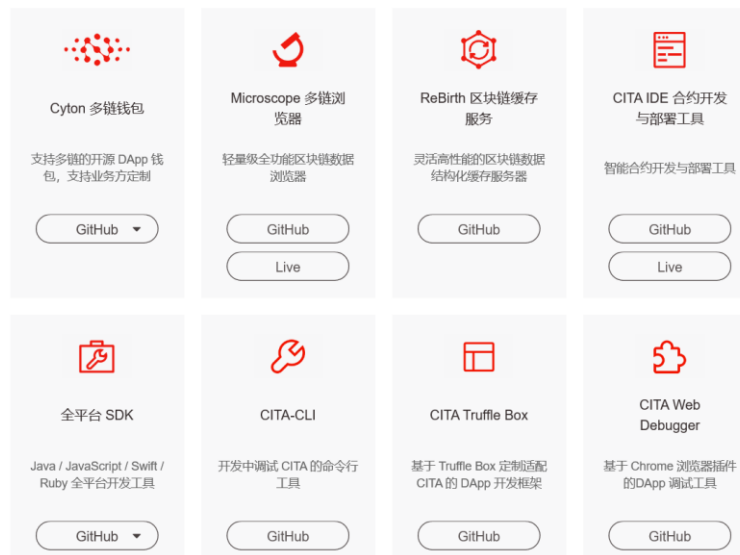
Cyton 多链钱包

支持多链的开源 DApp 钱包，支持业务方定制

GitHub

Microscope 多链浏览器

轻量级全功能区块链数据浏览器

GitHub

Live

ReBirth 区块链缓存服务

灵活高性能的区块链数据结构化缓存服务器

GitHub

CITA IDE 合约开发与部署工具

智能合约开发与部署工具

GitHub

Live

全平台 SDK

Java / JavaScript / Swift / Ruby 全平台开发工具

GitHub

CITA-CLI

开发中调试 CITA 的命令行工具

GitHub

CITA Truffle Box

基于 Truffle Box 定制适配 CITA 的 DApp 开发框架

GitHub

CITA Web Debugger

基于 Chrome 浏览器插件的DApp 调试工具

GitHub